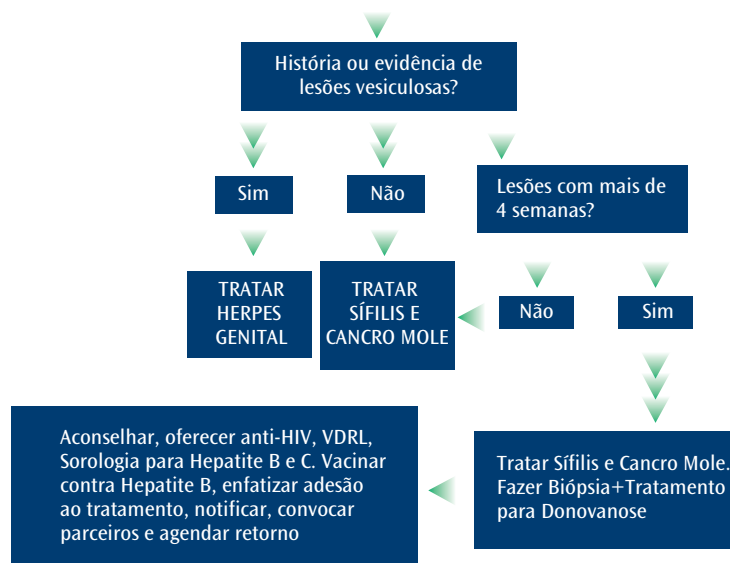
História ou evidência de lesões vesiculosas?

Sim

Não

Lesões com mais de 4 semanas?

TRATAR HERPES GENITAL

TRATAR SÍFILIS E CANCRO MOLE

Não

Sim

Aconselhar, oferecer anti-HIV, VDRL, Sorologia para Hepatite B e C. Vacinar contra Hepatite B, enfatizar adesão ao tratamento, notificar, convocar parceiros e agendar retorno

Tratar Sífilis e Cancro Mole. Fazer Biópsia+Tratamento para Donovanose